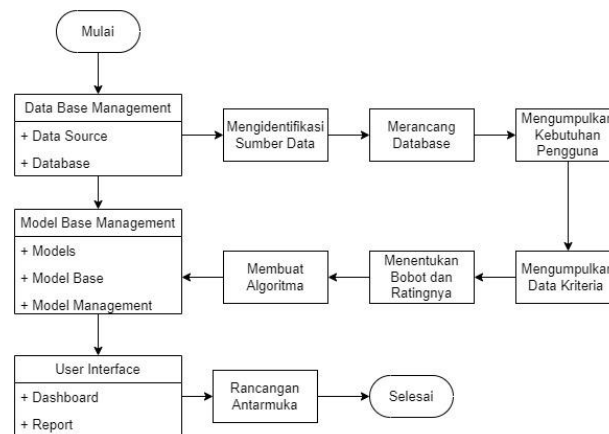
Mulai

Data Base Management
+ Data Source
+ Database

Mengidentifikasi Sumber Data

Merancang Database

Mengumpulkan Kebutuhan Pengguna

Model Base Management
+ Models
+ Model Base
+ Model Management

Membuat Algoritma

Menentukan Bobot dan Ratingnya

Mengumpulkan Data Kriteria

User Interface
+ Dashboard
+ Report

Rancangan Antarmuka

Selesai